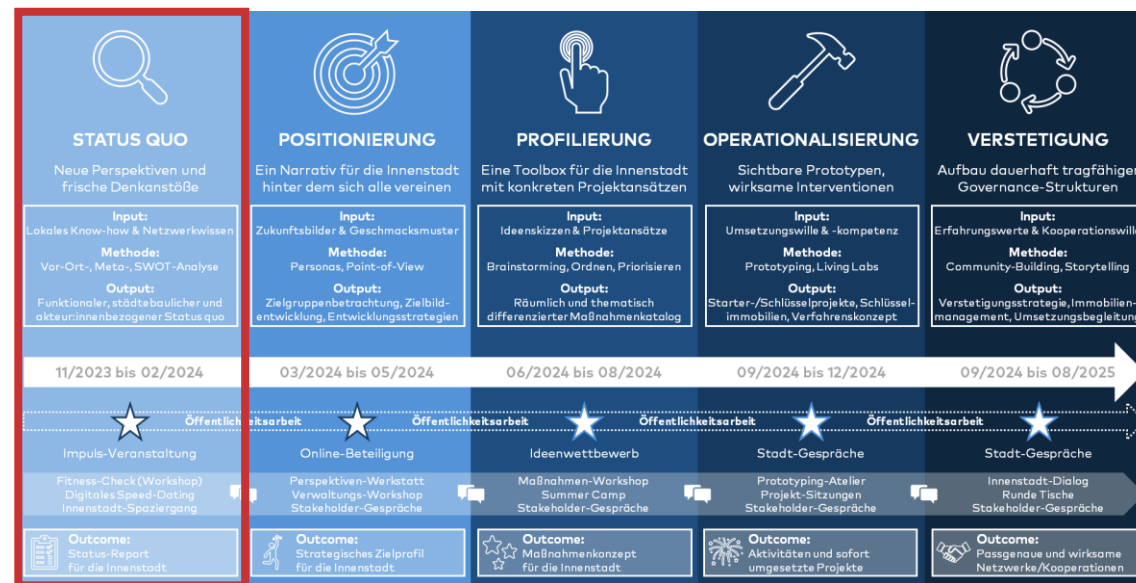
STATUS QUO

Neue Perspektiven und frische Denkanstöße

Input:
Lokales Know-how & Netzwerkwissen

Methode:
Vor-Ort-, Meta-, SWOT-Analyse

Output:
Funktionaler, städtebaulicher und akteur:innenbezogener Status quo

POSITIONIERUNG

Ein Narrativ für die Innenstadt hinter dem sich alle vereinen

Input:
Zukunftsbilder & Geschmacksmuster

Methode:
Personas, Point-of-View

Output:
Zielgruppenbetrachtung, Zielbildentwicklung, Entwicklungsstrategien

PROFILIERUNG

Eine Toolbox für die Innenstadt mit konkreten Projektansätzen

Input:
Ideenskizzen & Projektansätze

Methode:
Brainstorming, Ordnen, Priorisieren

Output:
Räumlich und thematisch differenzierter Maßnahmenkatalog

OPERATIONALISIERUNG

Sichtbare Prototypen, wirksame Interventionen

Input:
Umsetzungswille & -kompetenz

Methode:
Prototyping, Living Labs

Output:
Starter-/Schlüsselprojekte, Schlüsselimmobilien, Verfahrenskonzept

VERSTETIGUNG

Aufbau dauerhaft tragfähiger Governance-Strukturen

Input:
Erfahrungswerte & Kooperationswi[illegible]

Methode:
Community-Building, Storytelling

Output:
Verstetigungsstrategie, Immobilienmanagement, Umsetzungsbegleitu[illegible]

11/2023 bis 02/2024
03/2024 bis 05/2024
06/2024 bis 08/2024
09/2024 bis 12/2024
09/2024 bis 08/2025

Öffentlichkeitsarbeit Öffentlichkeitsarbeit Öffentlichkeitsarbeit Öffentlichkeitsarbeit

Impuls-Veranstaltung
Online-Beteiligung
Ideenwettbewerb
Stadt-Gespräche
Stadt-Gespräche

Fitness-Check (Workshop)
Digitales Speed-Dating
Innenstadt-Spaziergang

Perspektiven-Werkstatt
Verwaltungs-Workshop
Stakeholder-Gespräche

Maßnahmen-Workshop
Summer Camp
Stakeholder-Gespräche

Prototyping-Atelier
Projekt-Sitzungen
Stakeholder-Gespräche

Innenstadt-Dialog
Runde Tische
Stakeholder-Gespräche

Outcome:
Status-Report für die Innenstadt

Outcome:
Strategisches Zielprofil für die Innenstadt

Outcome:
Maßnahmenkonzept für die Innenstadt

Outcome:
Aktivitäten und sofort umgesetzte Projekte

Outcome:
Passgenaue und wirksame Netzwerke/Kooperationen